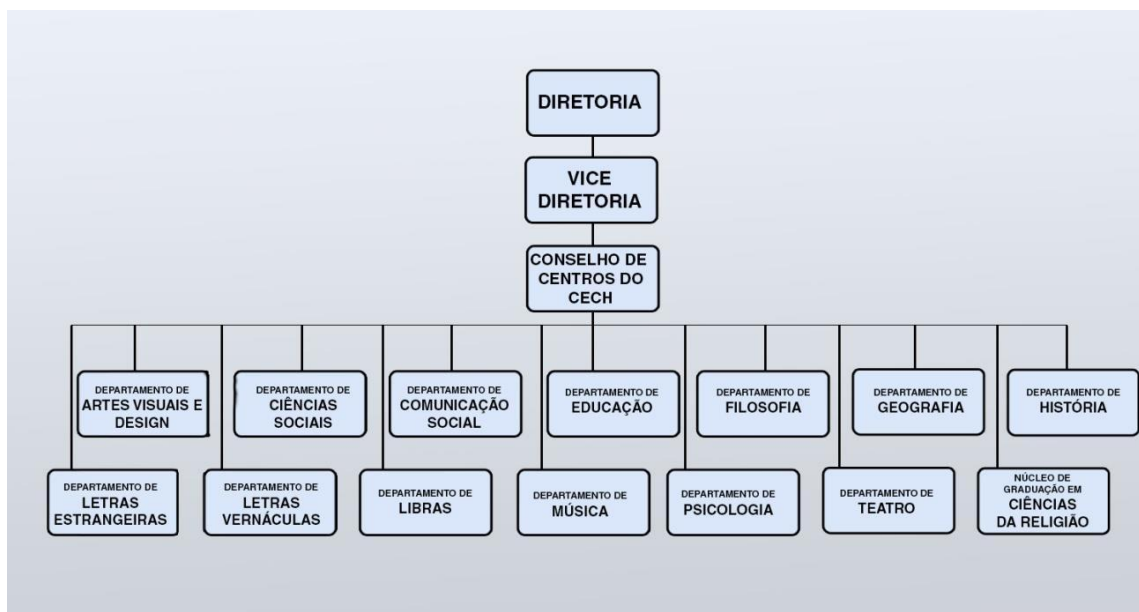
DIRETORIA

VICE DIRETORIA

CONSELHO DE CENTROS DO CECH

DEPARTAMENTO DE ARTES VISUAIS E DESIGN

DEPARTAMENTO DE CIÊNCIAS SOCIAIS

DEPARTAMENTO DE COMUNICAÇÃO SOCIAL

DEPARTAMENTO DE EDUCAÇÃO

DEPARTAMENTO DE FILOSOFIA

DEPARTAMENTO DE GEOGRAFIA

DEPARTAMENTO DE HISTÓRIA

DEPARTAMENTO DE LETRAS ESTRANGEIRAS

DEPARTAMENTO DE LETRAS VERNÁCULAS

DEPARTAMENTO DE LIBRAS

DEPARTAMENTO DE MÚSICA

DEPARTAMENTO DE PSICOLOGIA

DEPARTAMENTO DE TEATRO

NÚCLEO DE GRADUAÇÃO EM CIÊNCIAS DA RELIGIÃO